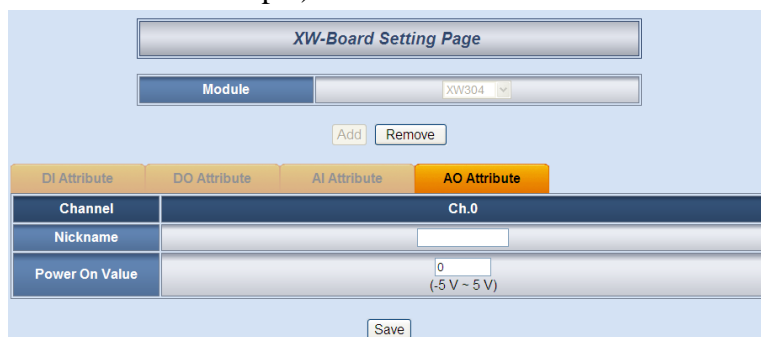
XW-Board Setting Page

| Module | XW304 |
|---|---|

Add Remove

DI Attribute DO Attribute AI Attribute AO Attribute

| Channel | Ch.0 |
|---|---|
| Nickname | |
| Power On Value | 0 (-5 V ~ 5 V) |

Save